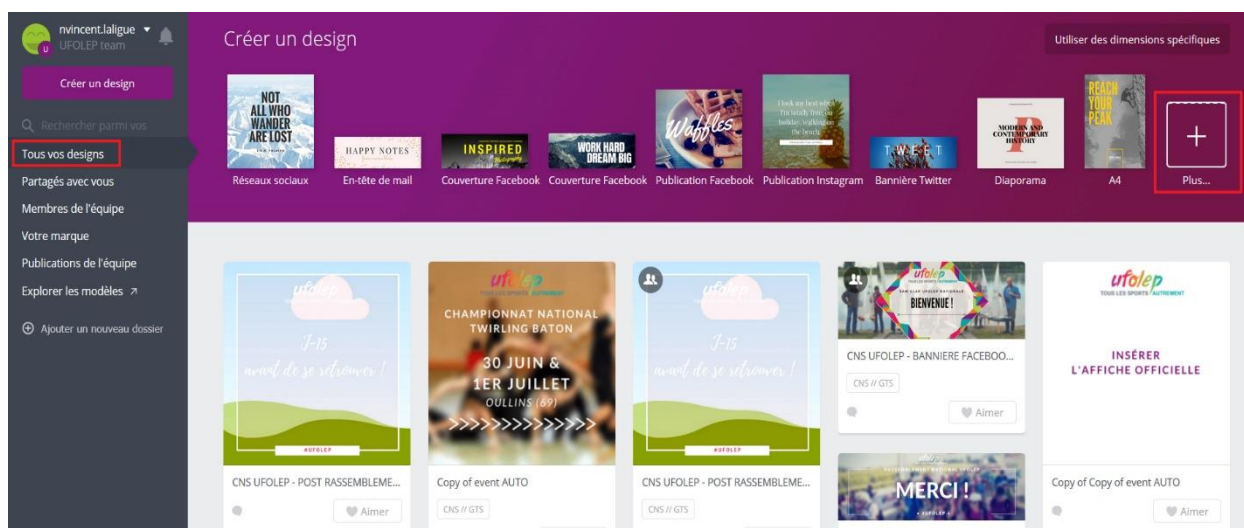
nvincent.laligue
UFOLEP team

Créer un design

Rechercher parmi vos

Tous vos designs
Partagés avec vous
Membres de l'équipe
Votre marque
Publications de l'équipe
Explorer les modèles
Ajouter un nouveau dossier

Créer un design

Utiliser des dimensions spécifiques

NOT ALL WHO WANDER ARE LOST
Réseaux sociaux

HAPPY NOTES
En-tête de mail

INSPIRED
Couverture Facebook

WORK HARD DREAM BIG
Couverture Facebook

Waffles
Publication Facebook

Publication Instagram

TWEET
Bannière Twitter

MODERN AND CONTEMPORARY HISTORY
Diaporama

REACH YOUR PEAK
A4

+
Plus...

ufolep
J-15
avant de se retrouver !
#UFOLEP
CNS UFOLEP - POST RASSEMBLEME...

ufolep
TOUS LES SPORTS AUTREMENT
CHAMPIONNAT NATIONAL TWIRLING BATON
30 JUIN & 1ER JUILLET
OULLINS (69)
>>>>>>>>>>>>
Copy of event AUTO
CNS // GTS

ufolep
J-15
avant de se retrouver !
#UFOLEP
CNS UFOLEP - POST RASSEMBLEME...
CNS // GTS

ufolep
TOUS LES SPORTS AUTREMENT
BIENVENUE !
CNS UFOLEP - BANNIERE FACEBOO...
CNS // GTS
Aimer

MERCI !
#UFOLEP

ufolep
TOUS LES SPORTS AUTREMENT
INSÉRER
L'AFFICHE OFFICIELLE
Copy of Copy of event AUTO
Aimer

Aimer